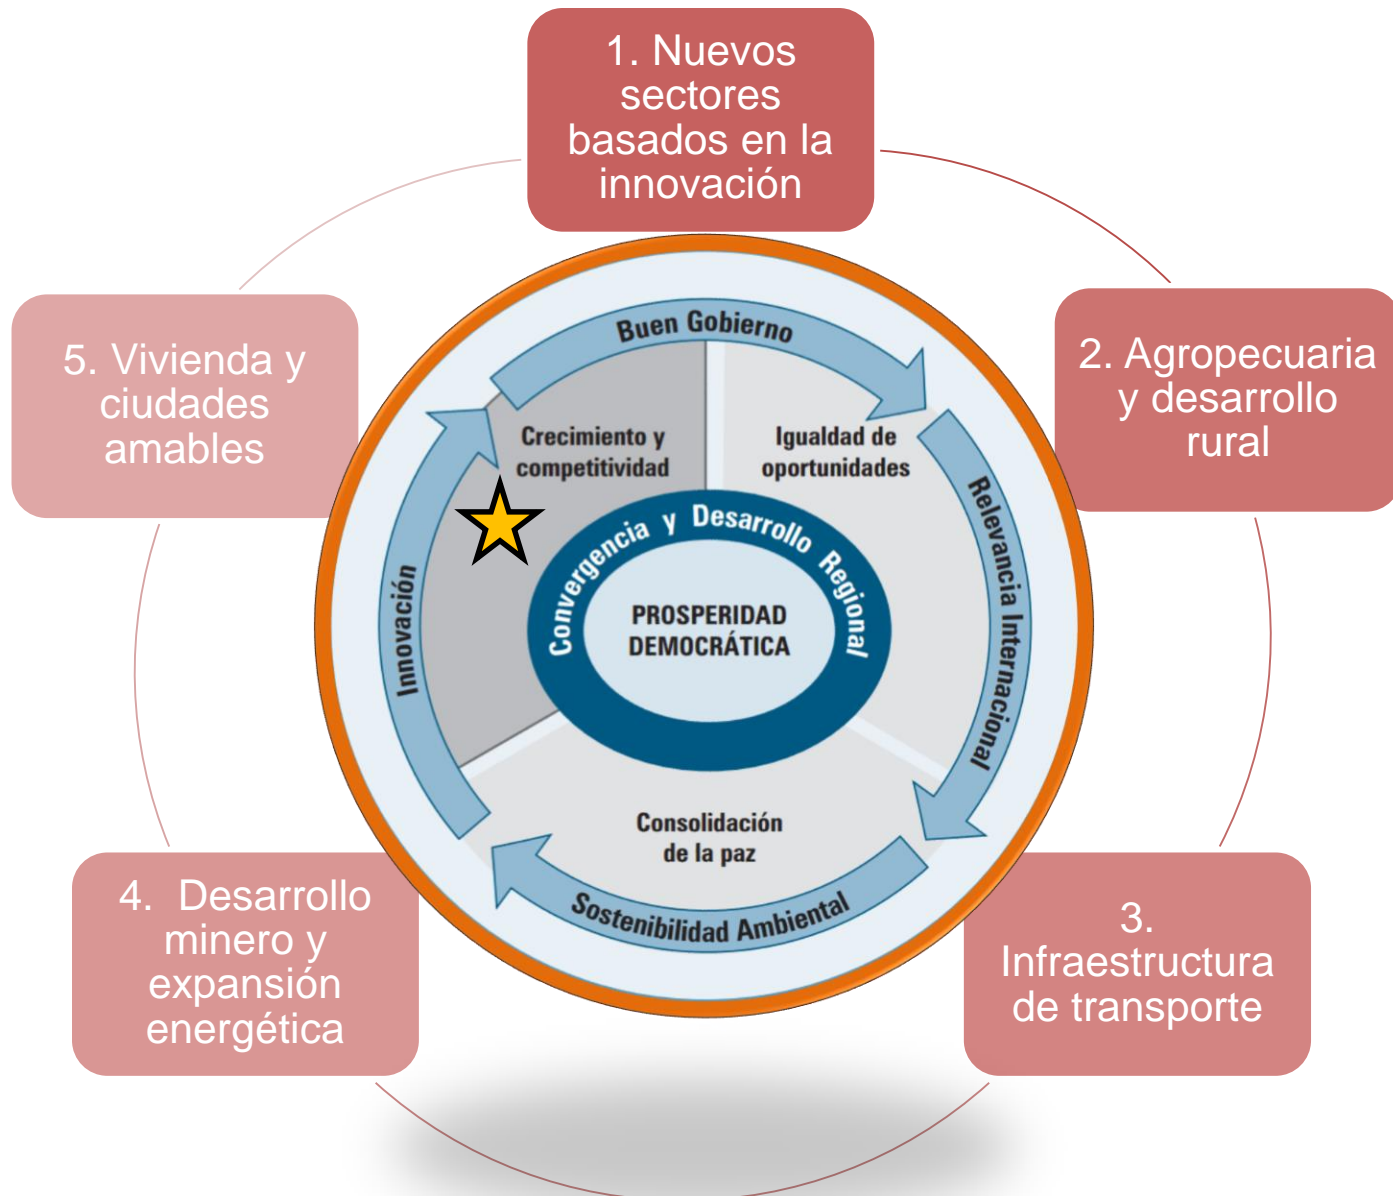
1. Nuevos sectores basados en la innovación

2. Agropecuaria y desarrollo rural

3. Infraestructura de transporte

4. Desarrollo minero y expansión energética

5. Vivienda y ciudades amables

Buen Gobierno

Relevancia Internacional

Sostenibilidad Ambiental

Innovación

Crecimiento y competitividad

Igualdad de oportunidades

Consolidación de la paz

Convergencia y Desarrollo Regional

PROSPERIDAD DEMOCRÁTICA